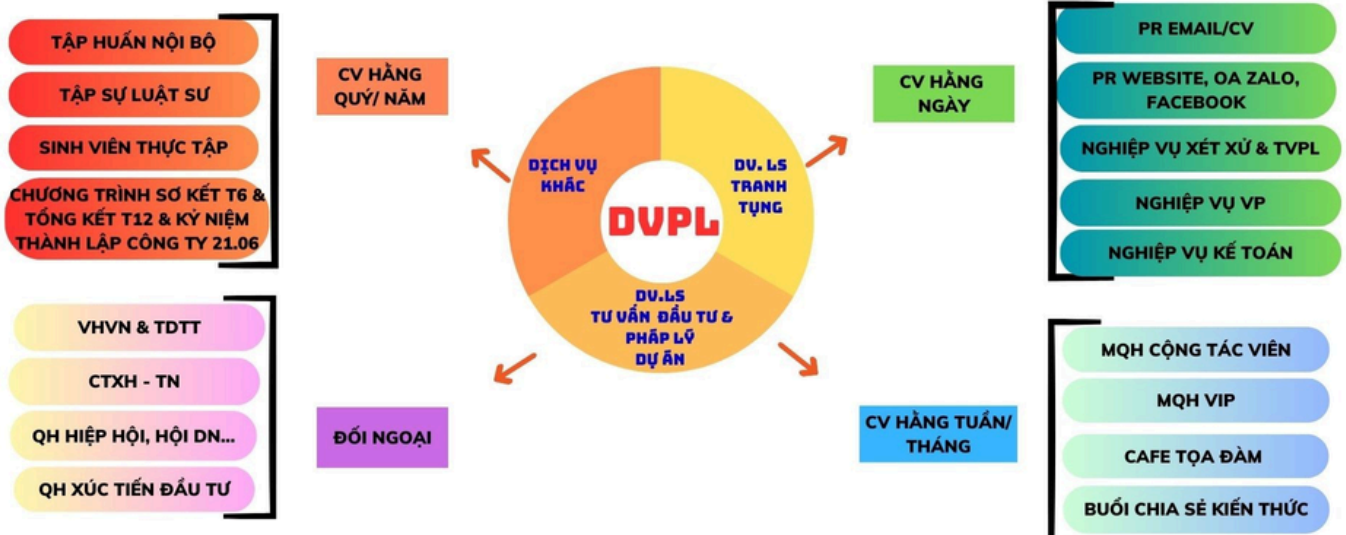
TẬP HUẤN NỘI BỘ

TẬP SỰ LUẬT SƯ

SINH VIÊN THỰC TẬP

CHƯƠNG TRÌNH SƠ KẾT T6 & TỔNG KẾT T12 & KỶ NIỆM THÀNH LẬP CÔNG TY 21.06

CV HẰNG QUÝ/ NĂM

DỊCH VỤ KHÁC

DV. LS TRANH TỤNG

DVPL

DV.LS TƯ VẤN ĐẦU TƯ & PHÁP LÝ DỰ ÁN

CV HẰNG NGÀY

PR EMAIL/CV

PR WEBSITE, OA ZALO, FACEBOOK

NGHIỆP VỤ XÉT XỬ & TVPL

NGHIỆP VỤ VP

NGHIỆP VỤ KẾ TOÁN

VHVN & TDTT

CTXH - TN

QH HIỆP HỘI, HỘI DN...

QH XÚC TIẾN ĐẦU TƯ

ĐỐI NGOẠI

CV HẰNG TUẦN/ THÁNG

MQH CỘNG TÁC VIÊN

MQH VIP

CAFE TỌA ĐÀM

BUỔI CHIA SẺ KIẾN THỨC